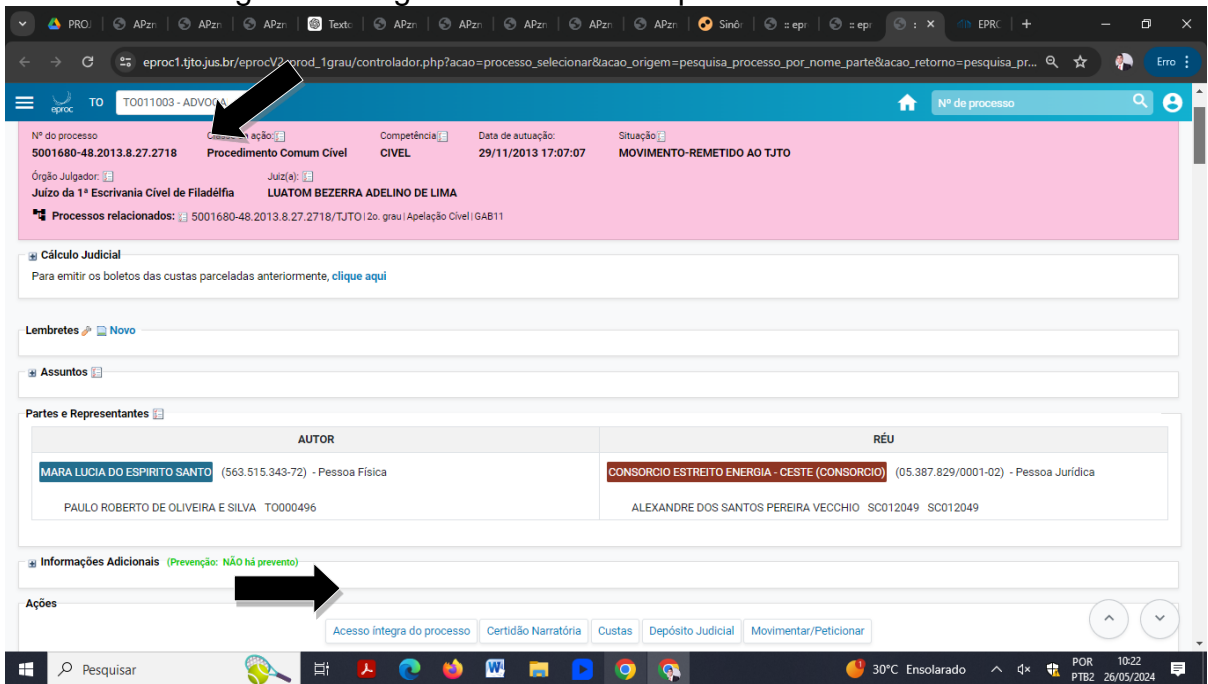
PROJ | APzn | APzn | APzn | Texto | APzn | APzn | APzn | APzn | APzn | Sinôn | :: epr | :: epr | : × | EPRO | +

eproc1.tjto.jus.br/eprocV2_prod_1grau/controlador.php?acao=processo_selecionar&acao_origem=pesquisa_processo_por_nome_parte&acao_retorno=pesquisa_pr...

Erro

eproc TO T0011003 - ADVOG

Nº de processo

Nº do processo
5001680-48.2013.8.27.2718

Classe da ação:
Procedimento Comum Cível

Competência:
CIVEL

Data de autuação:
29/11/2013 17:07:07

Situação:
MOVIMENTO-REMETIDO AO TJTO

Órgão Julgador:
Juízo da 1ª Escrivania Cível de Filadélfia

Juiz(a):
LUATOM BEZERRA ADELINO DE LIMA

Processos relacionados: 5001680-48.2013.8.27.2718/TJTO | 2o. grau | Apelação Cível | GAB11

Cálculo Judicial

Para emitir os boletos das custas parceladas anteriormente, clique aqui

Lembretes Novo

Assuntos

Partes e Representantes

| AUTOR | RÉU |
|---|---|
| MARA LUCIA DO ESPIRITO SANTO (563.515.343-72) - Pessoa Física | CONSORCIO ESTREITO ENERGIA - CESTE (CONSORCIO) (05.387.829/0001-02) - Pessoa Jurídica |
| PAULO ROBERTO DE OLIVEIRA E SILVA TO000496 | ALEXANDRE DOS SANTOS PEREIRA VECCHIO SC012049 SC012049 |

Informações Adicionais (Prevenção: NÃO há prevento)

Ações

Acesso íntegra do processo | Certidão Narratória | Custas | Depósito Judicial | Movimentar/Peticionar

Pesquisar

30°C Ensolarado POR PTB2 10:22 26/05/2024